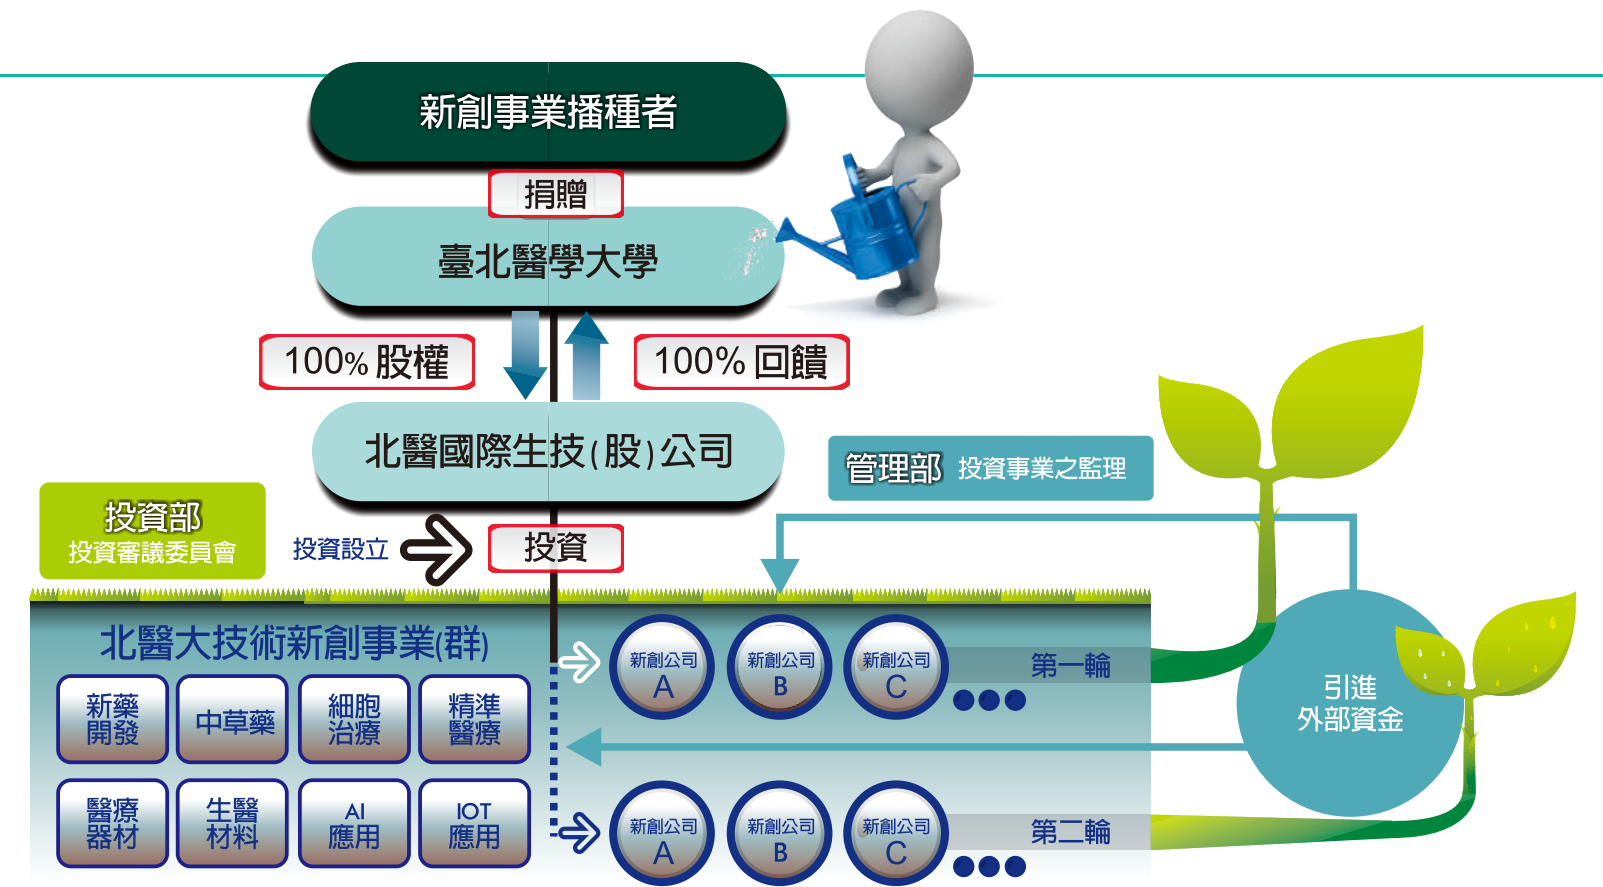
新創事業播種者

捐贈

臺北醫學大學

100% 股權

100% 回饋

北醫國際生技(股)公司

管理部 投資事業之監理

投資部
投資審議委員會

投資設立

投資

北醫大技術新創事業(群)

| 新藥開發 | 中草藥 | 細胞治療 | 精準醫療 |
|---|---|---|---|
| 醫療器材 | 生醫材料 | AI應用 | IOT應用 |

新創公司 A
新創公司 B
新創公司 C
第一輪

引進
外部資金

新創公司 A
新創公司 B
新創公司 C
第二輪